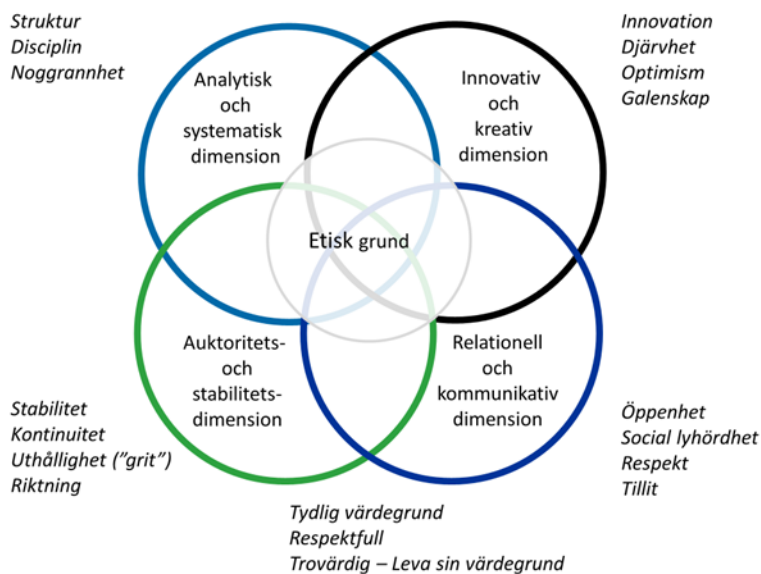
Struktur
Disciplin
Noggrannhet

Innovation
Djärvhet
Optimism
Galenskap

Analytisk och systematisk dimension

Innovativ och kreativ dimension

Etisk grund

Auktoritets- och stabilitets-dimension

Relationell och kommunikativ dimension

Stabilitet
Kontinuitet
Uthållighet (”grit”)
Riktning

Öppenhet
Social lyhördhet
Respekt
Tillit

Tydlig värdegrund
Respektfull
Trovärdig – Leva sin värdegrund